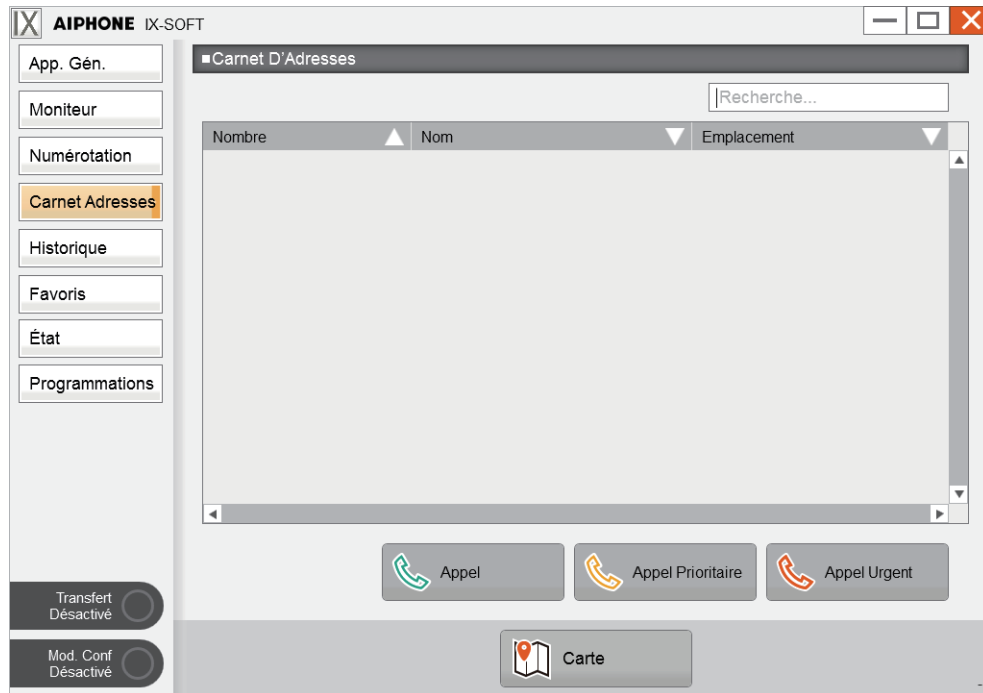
IX AIPHONE IX-SOFT

App. Gén.
Moniteur
Numérotation
Carnet Adresses
Historique
Favoris
État
Programmations

■Carnet D'Adresses

Recherche...

| Nombre | Nom | Emplacement |
|---|---|---|

Appel
Appel Prioritaire
Appel Urgent

Transfert Désactivé
Mod. Conf Désactivé

Carte